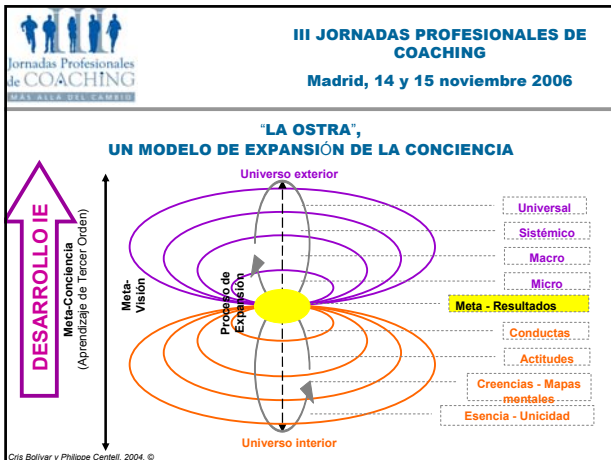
III
Jornadas Profesionales de COACHING
MÁS ALLÁ DEL CAMBIO

III JORNADAS PROFESIONALES DE COACHING

Madrid, 14 y 15 noviembre 2006

"LA OSTRA",
UN MODELO DE EXPANSIÓN DE LA CONCIENCIA

DESARROLLO IE

Meta-Conciencia
(Aprendizaje de Tercer Orden)

Meta-Visión

Proceso de Expansión

Universo exterior

Universal
Sistémico
Macro
Micro
Meta - Resultados
Conductas
Actitudes
Creencias - Mapas mentales
Esencia - Unicidad

Universo interior

Cris Bolívar y Philippe Centell, 2004. ©